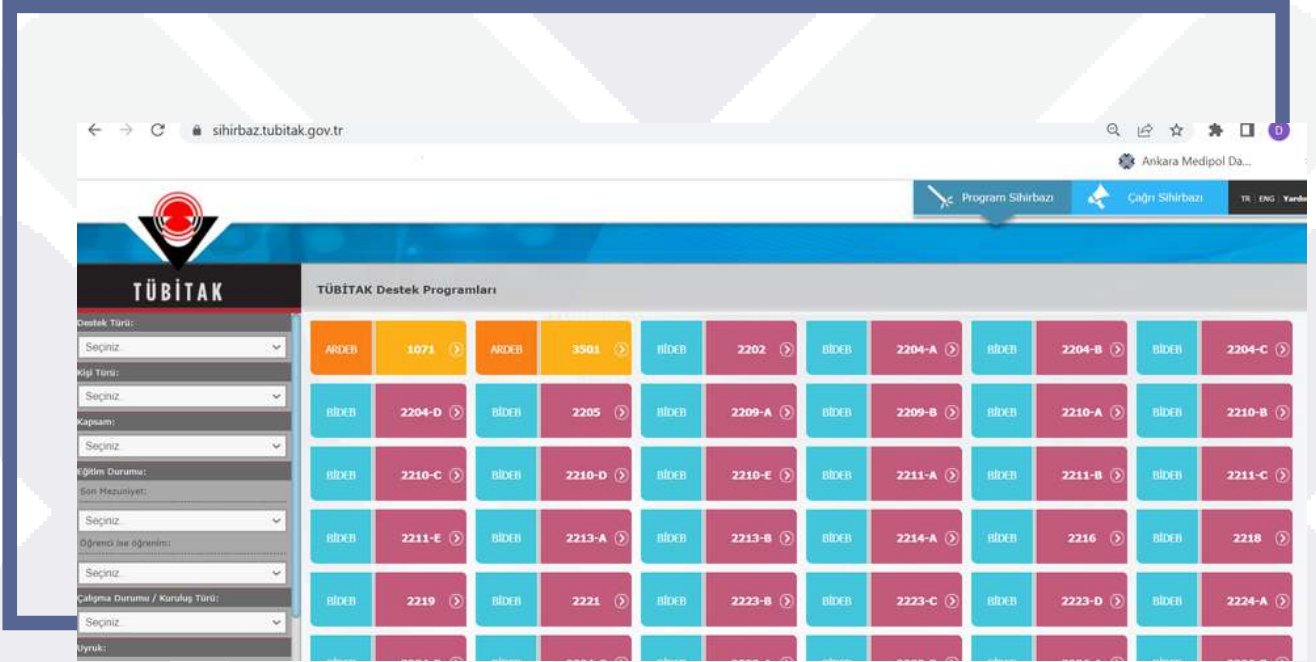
sihirbaz.tubitak.gov.tr

D

Ankara Medipol Da...

Program Sihirbazı

Çağrı Sihirbazı

TR | ENG | Yardı

TÜBİTAK

TÜBİTAK Destek Programları

Destek Türü:
Seçiniz.
Kişi Türü:
Seçiniz.
Kapsam:
Seçiniz.
Eğitim Durumu:
Son Mezuniyet:
Seçiniz.
Öğrenci ise öğrenim:
Seçiniz.
Çalışma Durumu / Kuruluş Türü:
Seçiniz.
Uyruk:

ARDEB 1071
ARDEB 3501
BİDEB 2202
BİDEB 2204-A
BİDEB 2204-B
BİDEB 2204-C
BİDEB 2204-D
BİDEB 2205
BİDEB 2209-A
BİDEB 2209-B
BİDEB 2210-A
BİDEB 2210-B
BİDEB 2210-C
BİDEB 2210-D
BİDEB 2210-E
BİDEB 2211-A
BİDEB 2211-B
BİDEB 2211-C
BİDEB 2211-E
BİDEB 2213-A
BİDEB 2213-B
BİDEB 2214-A
BİDEB 2216
BİDEB 2218
BİDEB 2219
BİDEB 2221
BİDEB 2223-B
BİDEB 2223-C
BİDEB 2223-D
BİDEB 2224-A